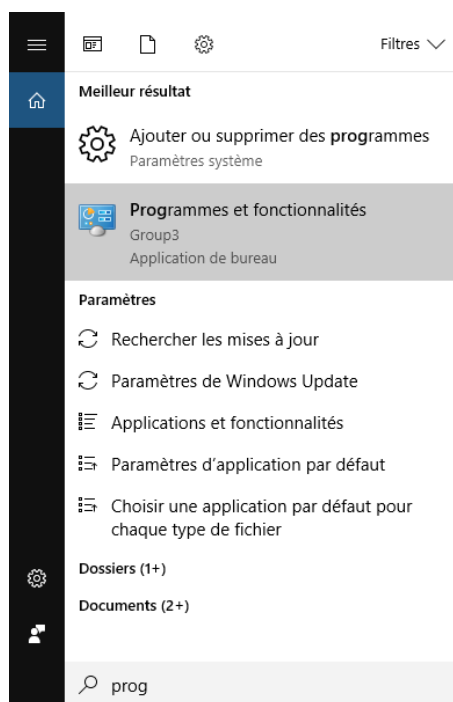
Filtres

Meilleur résultat

Ajouter ou supprimer des programmes
Paramètres système

Programmes et fonctionnalités
Group3
Application de bureau

Paramètres

Rechercher les mises à jour

Paramètres de Windows Update

Applications et fonctionnalités

Paramètres d'application par défaut

Choisir une application par défaut pour chaque type de fichier

Dossiers (1+)

Documents (2+)

prog